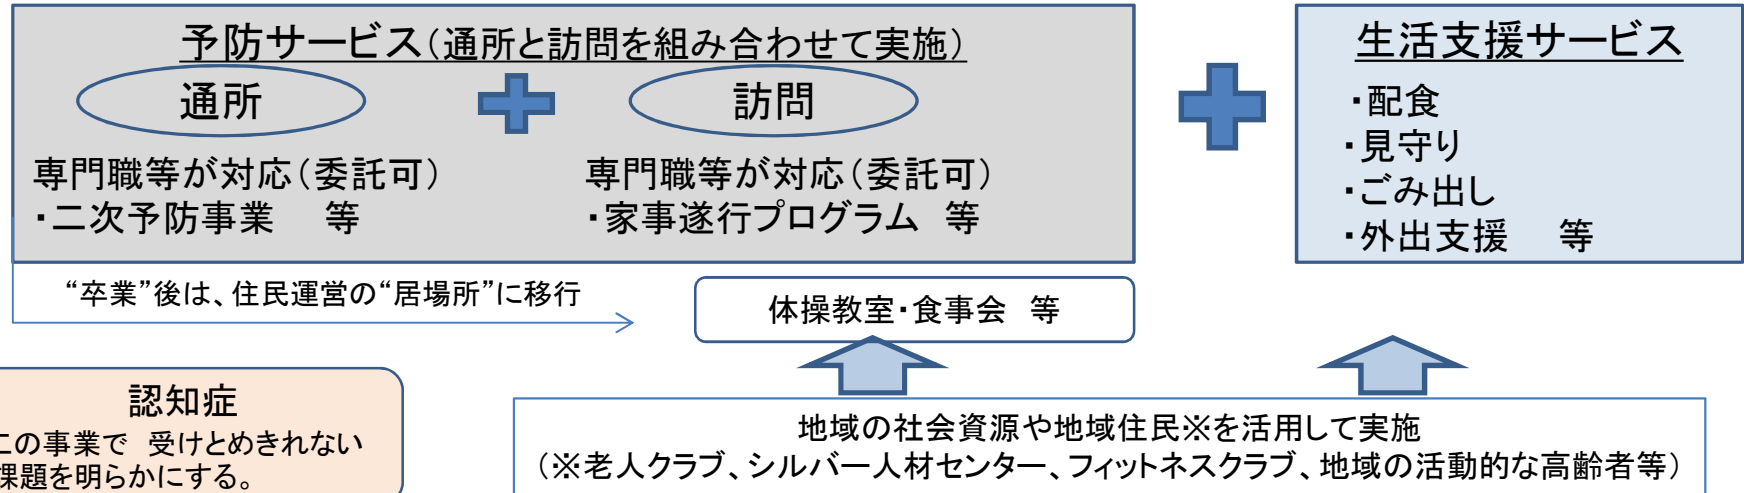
予防サービス（通所と訪問を組み合わせて実施）

通所

訪問

専門職等が対応（委託可）
・二次予防事業　等

専門職等が対応（委託可）
・家事遂行プログラム　等

生活支援サービス
・配食
・見守り
・ごみ出し
・外出支援　等

"卒業"後は、住民運営の"居場所"に移行

体操教室・食事会　等

認知症
この事業で　受けとめきれない
課題を明らかにする。

地域の社会資源や地域住民※を活用して実施
（※老人クラブ、シルバー人材センター、フィットネスクラブ、地域の活動的な高齢者等）